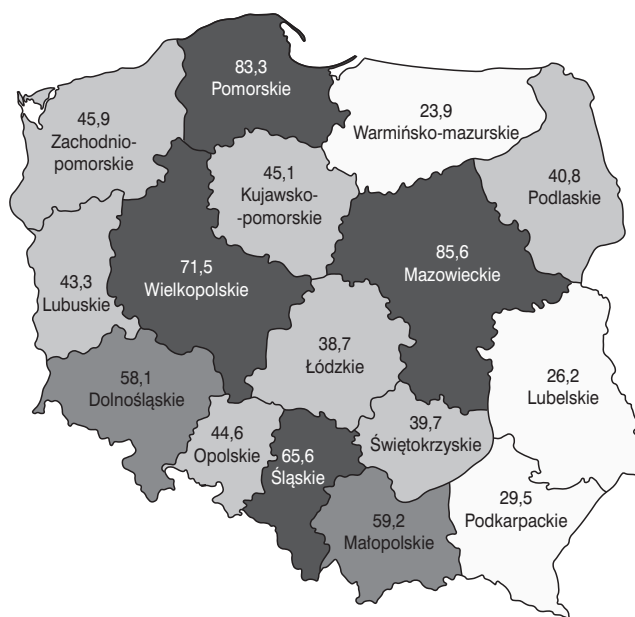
83,3
Pomorskie

23,9
Warmińsko-mazurskie

45,9
Zachodnio-pomorskie

45,1
Kujawsko-pomorskie

40,8
Podlaskie

43,3
Lubuskie

71,5
Wielkopolskie

85,6
Mazowieckie

38,7
Łódzkie

26,2
Lubelskie

58,1
Dolnośląskie

44,6
Opolskie

65,6
Śląskie

39,7
Świętokrzyskie

29,5
Podkarpackie

59,2
Małopolskie